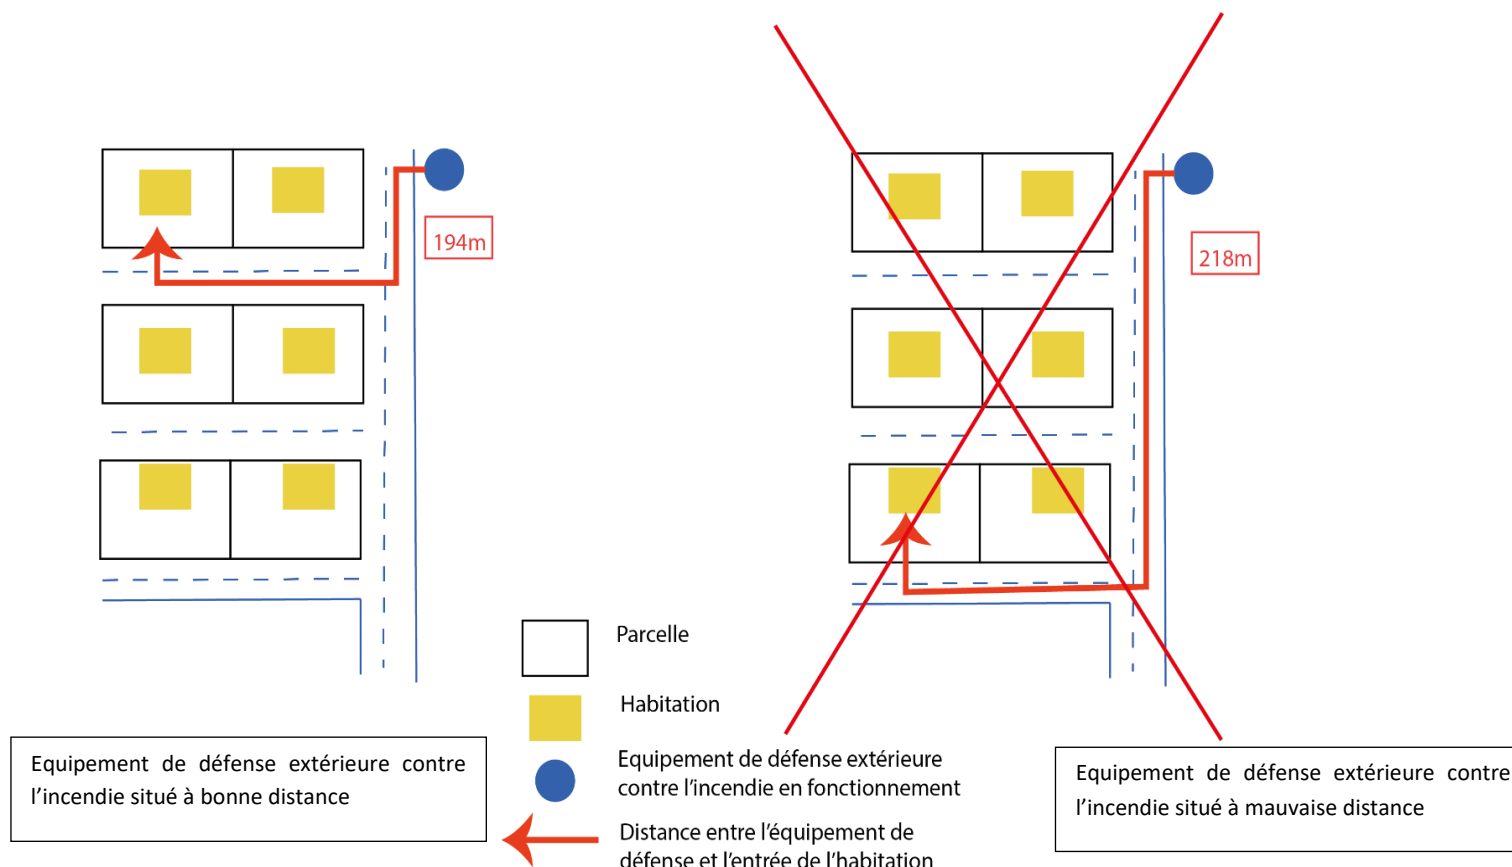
194m

218m

Parcelle

Habitation

Equipement de défense extérieure contre l'incendie en fonctionnement

Distance entre l'équipement de défense et l'entrée de l'habitation

Equipement de défense extérieure contre l'incendie situé à bonne distance

Equipement de défense extérieure contre l'incendie situé à mauvaise distance